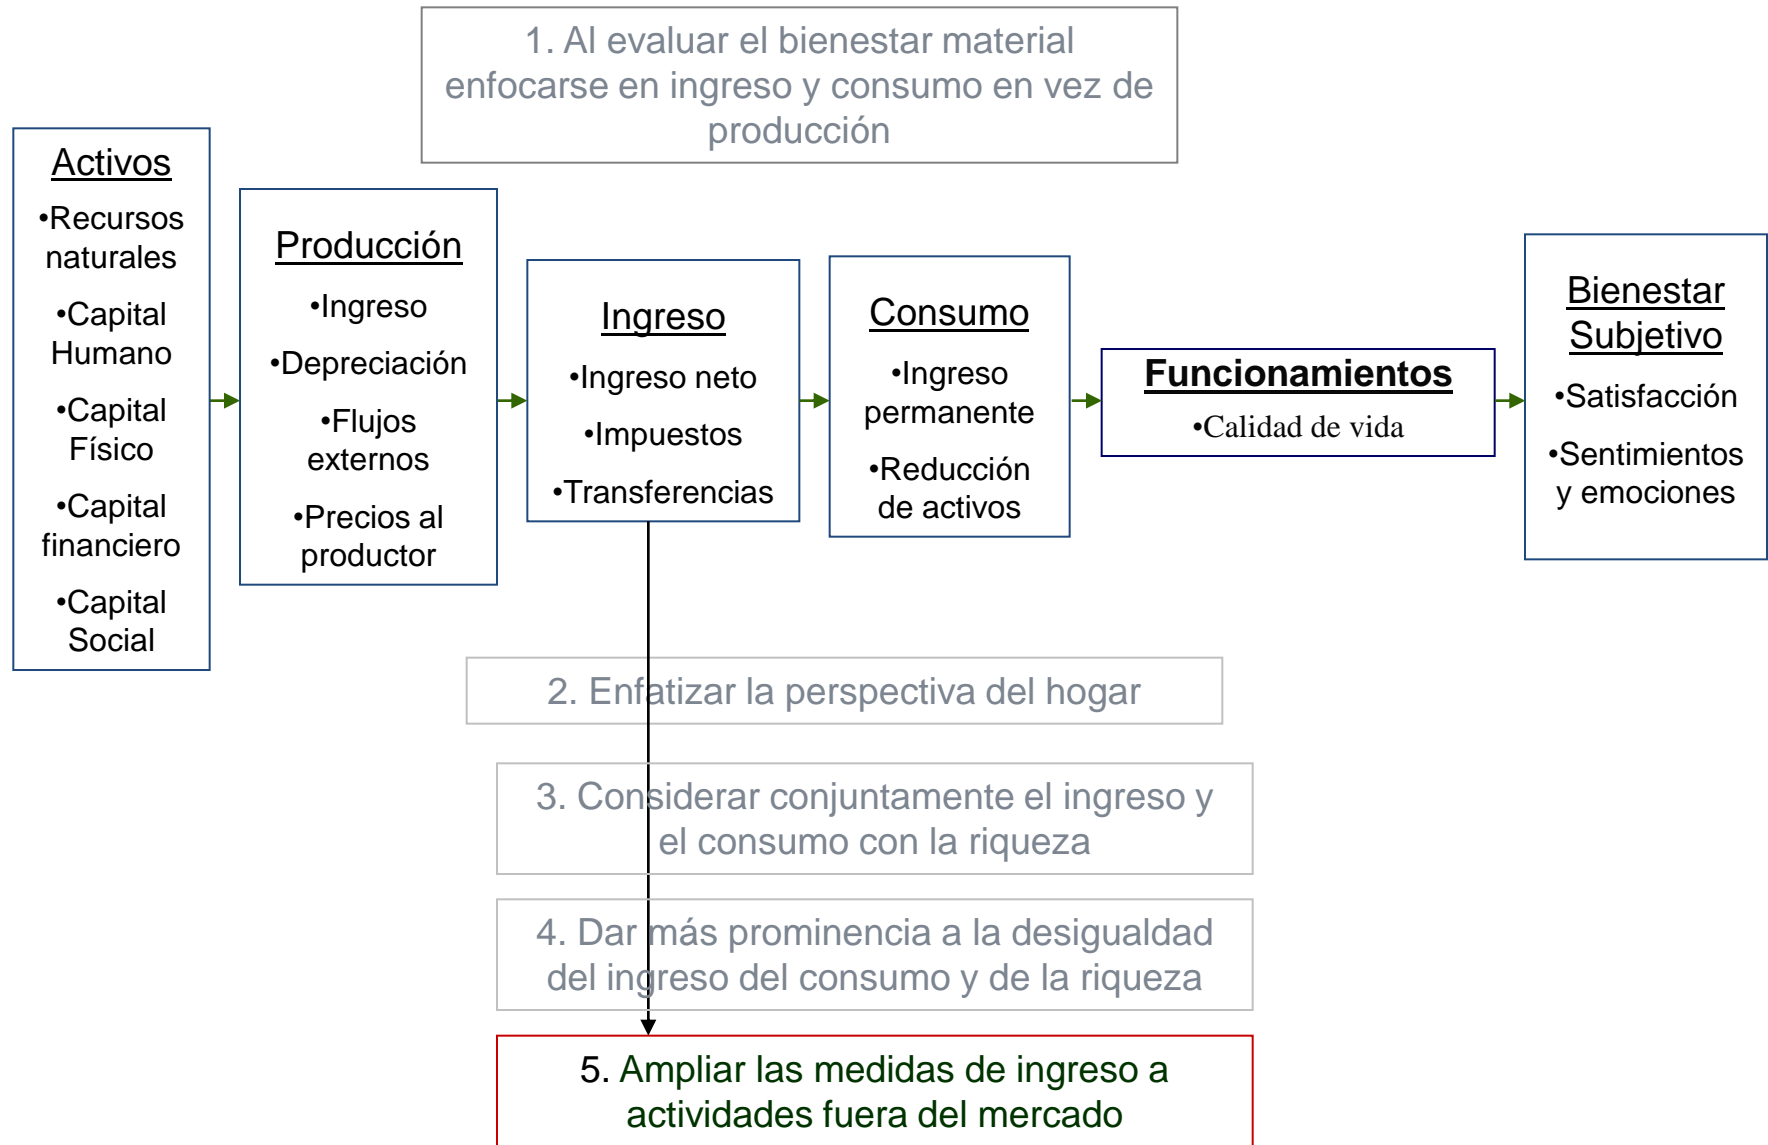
1. Al evaluar el bienestar material enfocarse en ingreso y consumo en vez de producción

Activos
•Recursos naturales
•Capital Humano
•Capital Físico
•Capital financiero
•Capital Social

Producción
•Ingreso
•Depreciación
•Flujos externos
•Precios al productor

Ingreso
•Ingreso neto
•Impuestos
•Transferencias

Consumo
•Ingreso permanente
•Reducción de activos

Funcionamientos
•Calidad de vida

Bienestar Subjetivo
•Satisfacción
•Sentimientos y emociones

2. Enfatizar la perspectiva del hogar

3. Considerar conjuntamente el ingreso y el consumo con la riqueza

4. Dar más prominencia a la desigualdad del ingreso del consumo y de la riqueza

5. Ampliar las medidas de ingreso a actividades fuera del mercado